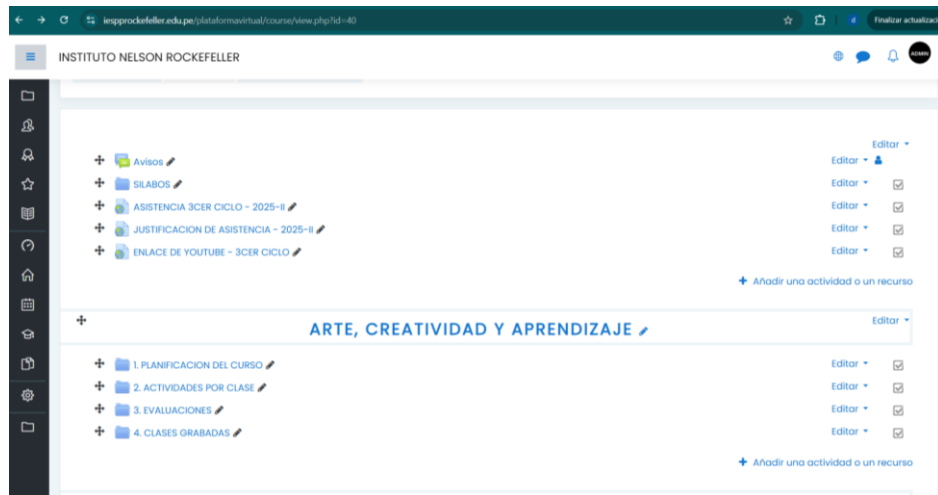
iespprockefeller.edu.pe/plataformavirtual/course/view.php?id=40

Finalizar actualizaci

INSTITUTO NELSON ROCKEFELLER

ADMIN

Editar

Avisos

Editar

SILABOS

Editar

ASISTENCIA 3CER CICLO - 2025-II

Editar

JUSTIFICACION DE ASISTENCIA - 2025-II

Editar

ENLACE DE YOUTUBE - 3CER CICLO

Editar

+ Añadir una actividad o un recurso

ARTE, CREATIVIDAD Y APRENDIZAJE

Editar

1. PLANIFICACION DEL CURSO

Editar

2. ACTIVIDADES POR CLASE

Editar

3. EVALUACIONES

Editar

4. CLASES GRABADAS

Editar

+ Añadir una actividad o un recurso